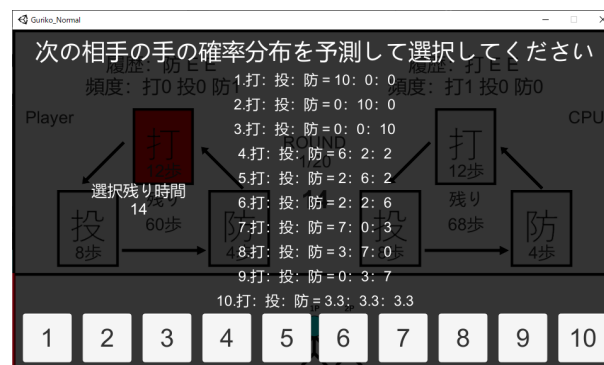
Guriko_Normal

次の相手の手の確率分布を予測して選択してください

履歴: 防 E E
頻度: 打0 投0 防1

履歴: 打 E E
頻度: 打1 投0 防0

Player

CPU

1.打: 投: 防 = 10: 0: 0
2.打: 投: 防 = 0: 10: 0
3.打: 投: 防 = 0: 0: 10
4.打: 投: 防 = 6: 2: 2
5.打: 投: 防 = 2: 6: 2
6.打: 投: 防 = 2: 2: 6
7.打: 投: 防 = 7: 0: 3
8.打: 投: 防 = 3: 7: 0
9.打: 投: 防 = 0: 3: 7
10.打: 投: 防 = 3.3: 3.3: 3.3

打
ROUND
1/20

選択残り時間
14

残り
60歩

投
8歩

防
4歩

打
12歩

残り
68歩

投

防
4歩

1
2
3
4
5
6
7
8
9
10